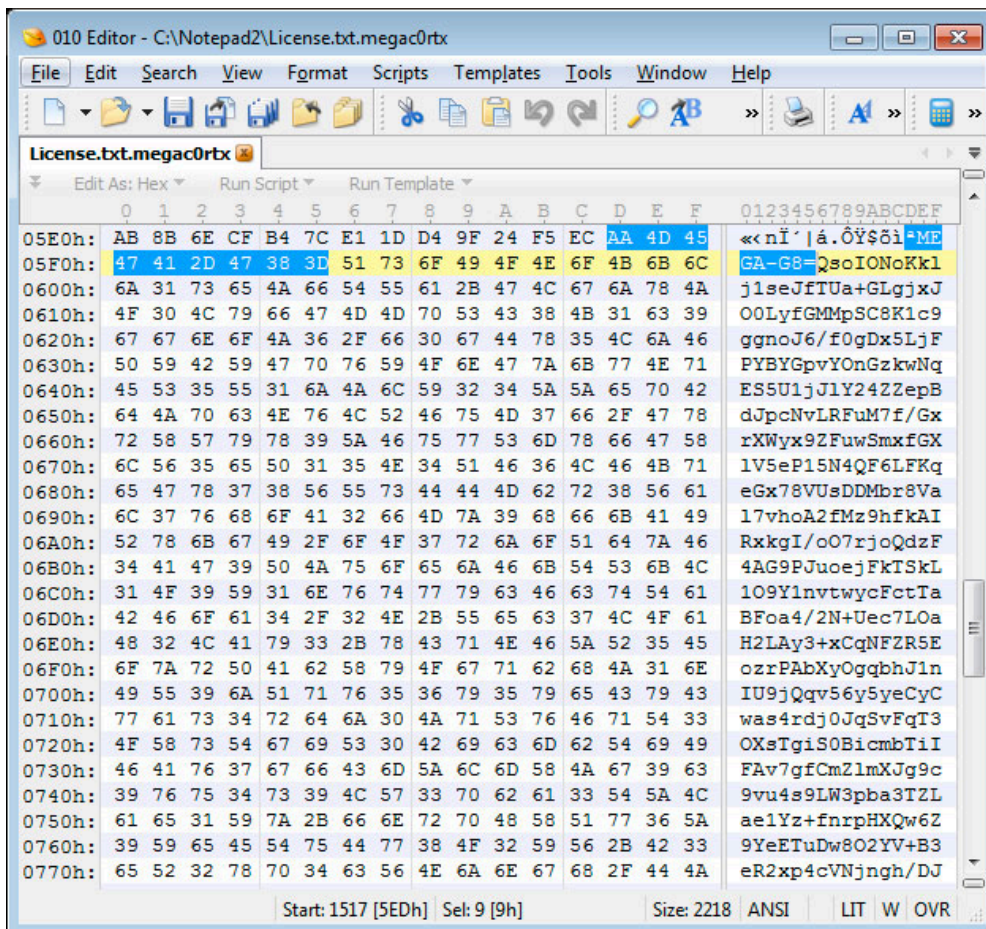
010 Editor - C:\Notepad2\License.txt.megac0rtx

File Edit Search View Format Scripts Templates Tools Window Help

License.txt.megac0rtx

Edit As: Hex Run Script Run Template

| | 0 1 2 3 4 5 6 7 8 9 A B C D E F | 0123456789ABCDEF |
|---|---|---|
| 05E0h: | AB 8B 6E CF B4 7C E1 1D D4 9F 24 F5 EC AA 4D 45 | «‹nÏ´\|á.ÔŸ$õìªME |
| 05F0h: | 47 41 2D 47 38 3D 51 73 6F 49 4F 4E 6F 4B 6B 6C | GA-G8=QsoIONoKkl |
| 0600h: | 6A 31 73 65 4A 66 54 55 61 2B 47 4C 67 6A 78 4A | j1seJfTUa+GLgjxJ |
| 0610h: | 4F 30 4C 79 66 47 4D 4D 70 53 43 38 4B 31 63 39 | O0LyfGMMpSC8K1c9 |
| 0620h: | 67 67 6E 6F 4A 36 2F 66 30 67 44 78 35 4C 6A 46 | ggnoJ6/f0gDx5LjF |
| 0630h: | 50 59 42 59 47 70 76 59 4F 6E 47 7A 6B 77 4E 71 | PYBYGpvYOnGzkwNq |
| 0640h: | 45 53 35 55 31 6A 4A 6C 59 32 34 5A 5A 65 70 42 | ES5U1jJlY24ZZepB |
| 0650h: | 64 4A 70 63 4E 76 4C 52 46 75 4D 37 66 2F 47 78 | dJpcNvLRFuM7f/Gx |
| 0660h: | 72 58 57 79 78 39 5A 46 75 77 53 6D 78 66 47 58 | rXWyx9ZFuwSmxfGX |
| 0670h: | 6C 56 35 65 50 31 35 4E 34 51 46 36 4C 46 4B 71 | lV5eP15N4QF6LFKq |
| 0680h: | 65 47 78 37 38 56 55 73 44 44 4D 62 72 38 56 61 | eGx78VUsDDMbr8Va |
| 0690h: | 6C 37 76 68 6F 41 32 66 4D 7A 39 68 66 6B 41 49 | l7vhoA2fMz9hfkAI |
| 06A0h: | 52 78 6B 67 49 2F 6F 4F 37 72 6A 6F 51 64 7A 46 | RxkgI/oO7rjoQdzF |
| 06B0h: | 34 41 47 39 50 4A 75 6F 65 6A 46 6B 54 53 6B 4C | 4AG9PJuoejFkTSkL |
| 06C0h: | 31 4F 39 59 31 6E 76 74 77 79 63 46 63 74 54 61 | 1O9Y1nvtwycFctTa |
| 06D0h: | 42 46 6F 61 34 2F 32 4E 2B 55 65 63 37 4C 4F 61 | BFoa4/2N+Uec7LOa |
| 06E0h: | 48 32 4C 41 79 33 2B 78 43 71 4E 46 5A 52 35 45 | H2LAy3+xCqNFZR5E |
| 06F0h: | 6F 7A 72 50 41 62 58 79 4F 67 71 62 68 4A 31 6E | ozrPAbXyOgqbhJ1n |
| 0700h: | 49 55 39 6A 51 71 76 35 36 79 35 79 65 43 79 43 | IU9jQqv56y5yeCyC |
| 0710h: | 77 61 73 34 72 64 6A 30 4A 71 53 76 46 71 54 33 | was4rdj0JqSvFqT3 |
| 0720h: | 4F 58 73 54 67 69 53 30 42 69 63 6D 62 54 69 49 | OXsTgiS0BicmbTiI |
| 0730h: | 46 41 76 37 67 66 43 6D 5A 6C 6D 58 4A 67 39 63 | FAv7gfCmZlmXJg9c |
| 0740h: | 39 76 75 34 73 39 4C 57 33 70 62 61 33 54 5A 4C | 9vu4s9LW3pba3TZL |
| 0750h: | 61 65 31 59 7A 2B 66 6E 72 70 48 58 51 77 36 5A | ae1Yz+fnrpHXQw6Z |
| 0760h: | 39 59 65 45 54 75 44 77 38 4F 32 59 56 2B 42 33 | 9YeETuDw8O2YV+B3 |
| 0770h: | 65 52 32 78 70 34 63 56 4E 6A 6E 67 68 2F 44 4A | eR2xp4cVNjngh/DJ |

Start: 1517 [5EDh] Sel: 9 [9h] Size: 2218 ANSI LIT W OVR